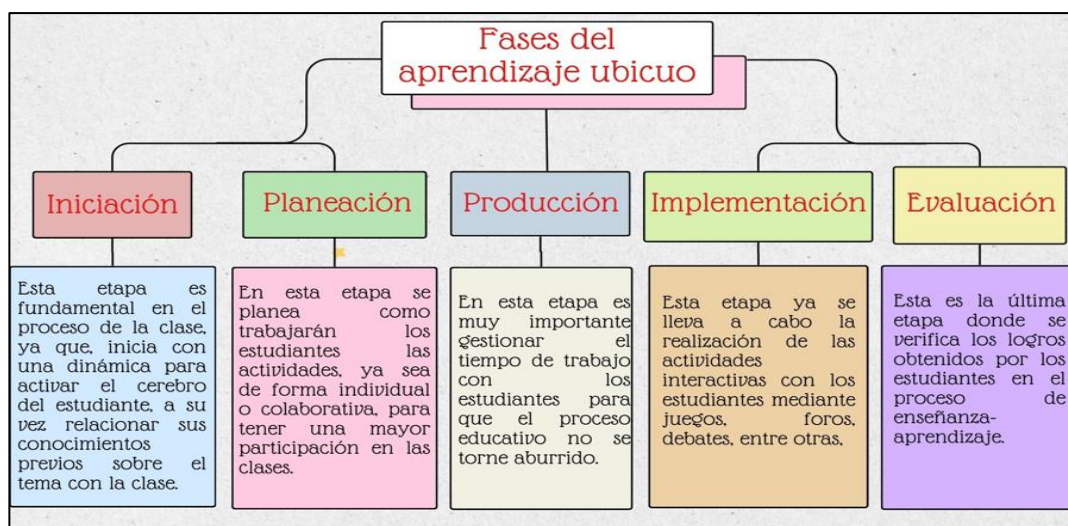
Fases del aprendizaje ubicuo

Iniciación

Esta etapa es fundamental en el proceso de la clase, ya que, inicia con una dinámica para activar el cerebro del estudiante, a su vez relacionar sus conocimientos previos sobre el tema con la clase.

Planeación

En esta etapa se planea como trabajarán los estudiantes las actividades, ya sea de forma individual o colaborativa, para tener una mayor participación en las clases.

Producción

En esta etapa es muy importante gestionar el tiempo de trabajo con los estudiantes para que el proceso educativo no se torne aburrido.

Implementación

Esta etapa ya se lleva a cabo la realización de las actividades interactivas con los estudiantes mediante juegos, foros, debates, entre otras.

Evaluación

Esta es la última etapa donde se verifica los logros obtenidos por los estudiantes en el proceso de enseñanza-aprendizaje.